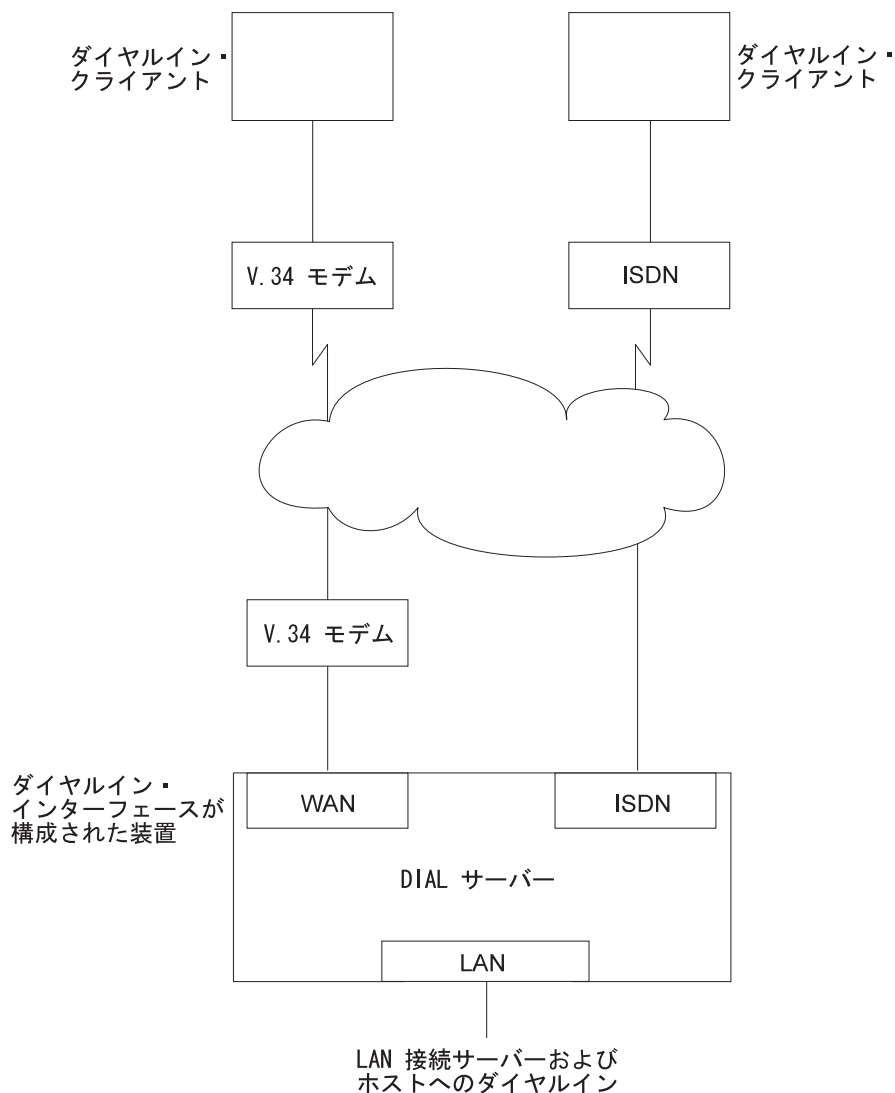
ダイヤルイン・クライアント

ダイヤルイン・クライアント

V.34 モデム

ISDN

V.34 モデム

ダイヤルイン・インターフェースが構成された装置

WAN

ISDN

DIAL サーバー

LAN

LAN 接続サーバーおよびホストへのダイヤルイン